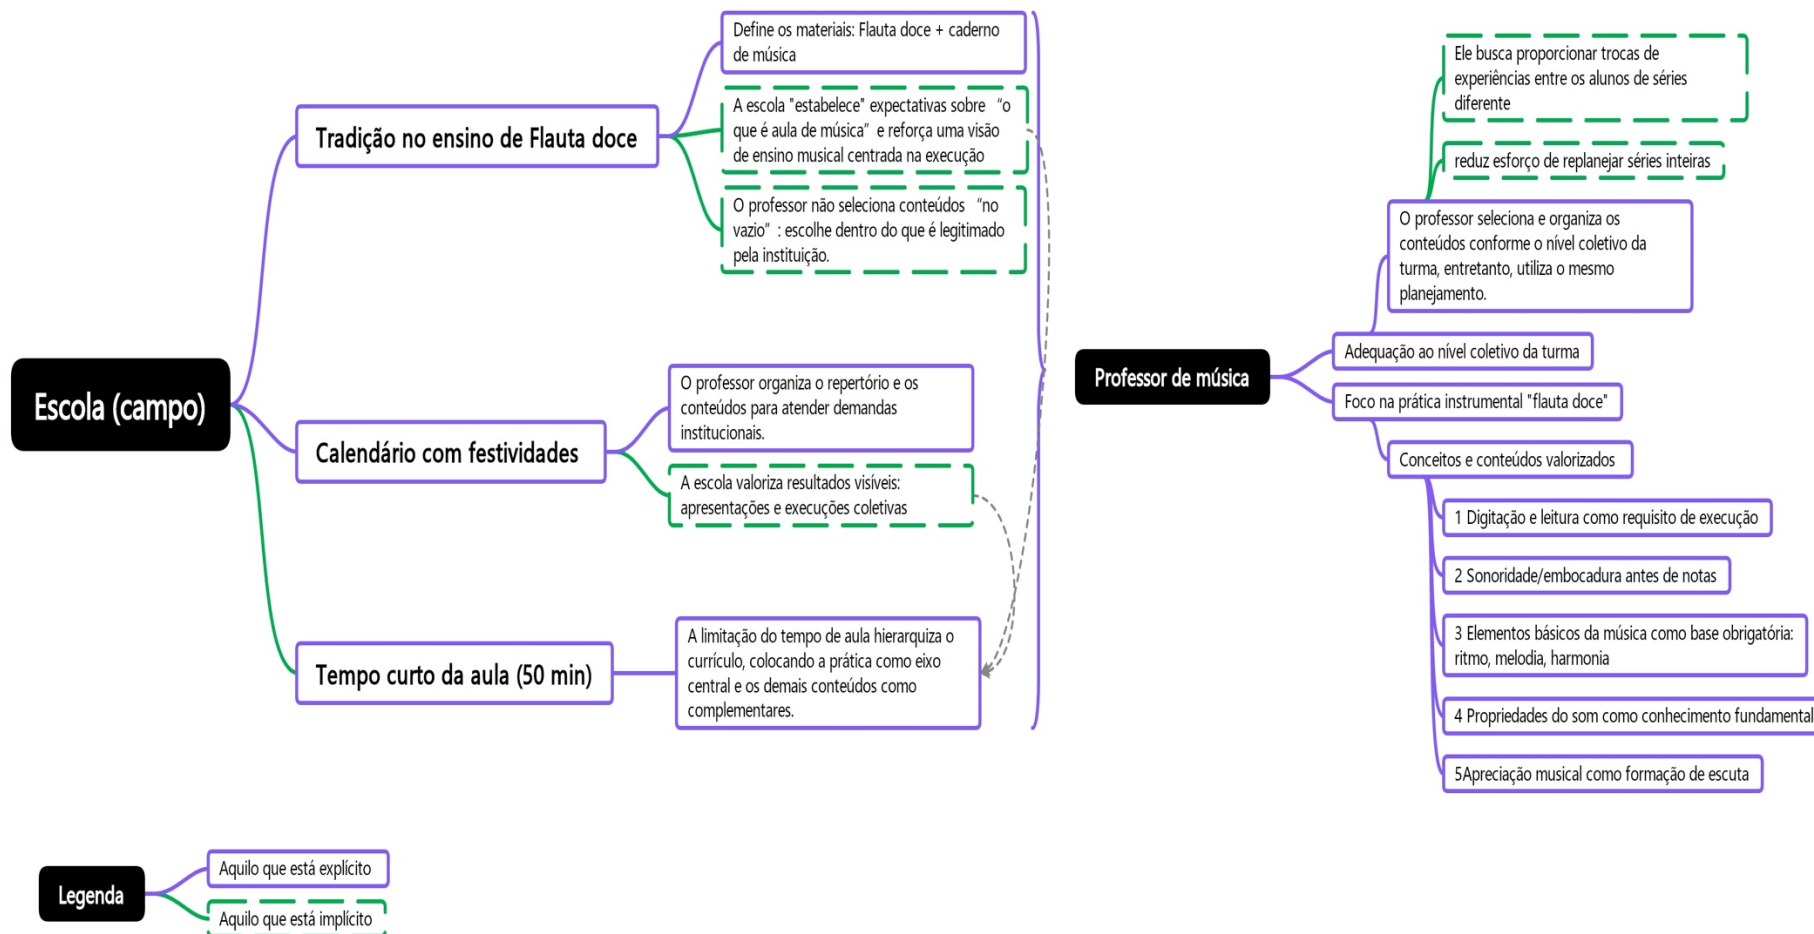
Escola (campo)

Tradição no ensino de Flauta doce

Define os materiais: Flauta doce + caderno de música

A escola "estabelece" expectativas sobre "o que é aula de música" e reforça uma visão de ensino musical centrada na execução

O professor não seleciona conteúdos "no vazio": escolhe dentro do que é legitimado pela instituição.

Calendário com festividades

O professor organiza o repertório e os conteúdos para atender demandas institucionais.

A escola valoriza resultados visíveis: apresentações e execuções coletivas

Tempo curto da aula (50 min)

A limitação do tempo de aula hierarquiza o currículo, colocando a prática como eixo central e os demais conteúdos como complementares.

Professor de música

Ele busca proporcionar trocas de experiências entre os alunos de séries diferente

reduz esforço de replanejar séries inteiras

O professor seleciona e organiza os conteúdos conforme o nível coletivo da turma, entretanto, utiliza o mesmo planejamento.

Adequação ao nível coletivo da turma

Foco na prática instrumental "flauta doce"

Conceitos e conteúdos valorizados

1 Digitação e leitura como requisito de execução

2 Sonoridade/embocadura antes de notas

3 Elementos básicos da música como base obrigatória: ritmo, melodia, harmonia

4 Propriedades do som como conhecimento fundamental

5Apreciação musical como formação de escuta

Legenda

Aquilo que está explícito

Aquilo que está implícito